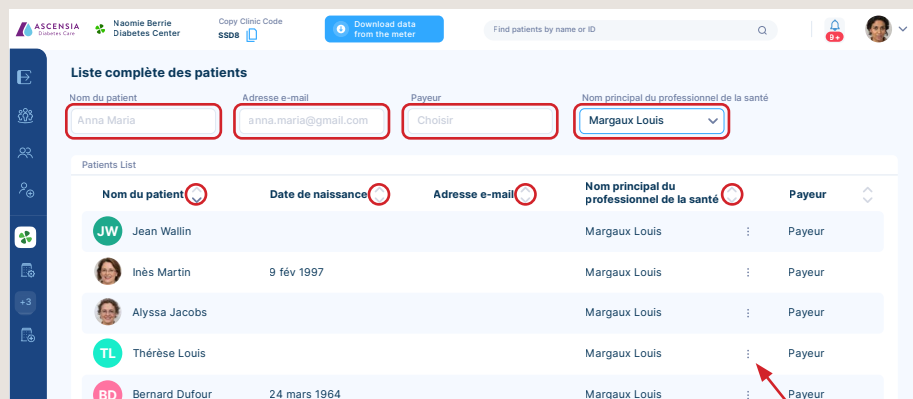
ASCENSIA Diabetes Care
Naomie Berrie Diabetes Center
Copy Clinic Code
SSD8
Download data from the meter
Find patients by name or ID
9+

+3

Liste complète des patients

Nom du patient
Anna Maria
Adresse e-mail
anna.maria@gmail.com
Payeur
Choisir
Nom principal du professionnel de la santé
Margaux Louis

Patients List

| Nom du patient | Date de naissance | Adresse e-mail | Nom principal du professionnel de la santé | Payeur |
|---|---|---|---|---|
| JW Jean Wallin | | | Margaux Louis | Payeur |
| Inès Martin | 9 fév 1997 | | Margaux Louis | Payeur |
| Alyssa Jacobs | | | Margaux Louis | Payeur |
| TL Thérèse Louis | | | Margaux Louis | Payeur |
| BD Bernard Dufour | 24 mars 1964 | | Margaux Louis | Payeur |